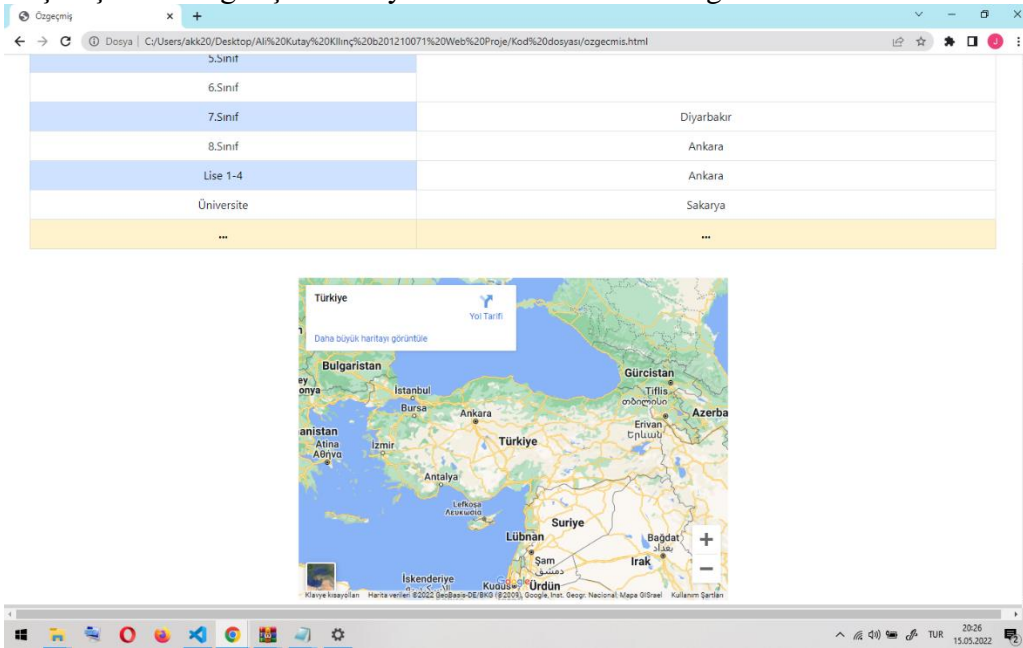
Özgeçmiş × +

Dosya | C:/Users/akk20/Desktop/Ali%20Kutay%20Kılınç%20b201210071%20Web%20Proje/Kod%20dosyası/ozgecmis.html

| 5.Sınıf | |
|---|---|
| 6.Sınıf | |
| 7.Sınıf | Diyarbakır |
| 8.Sınıf | Ankara |
| Lise 1-4 | Ankara |
| Üniversite | Sakarya |
| ... | ... |

Türkiye
Yol Tarifi
Daha büyük haritayı görüntüle

Bulgaristan
İstanbul
Bursa
Ankara
Türkiye
Gürcistan
Tiflis
თბილისი
Azerba
Erivan
Երևան
anistan
Atina
Αθήνα
İzmir
Antalya
Lefkoşa
Λευκωσία
Suriye
Lübnan
Bağdat
بغداد
Irak
Şam
دمشق
İskenderiye
Kudüs
Ürdün
+
−
Klavye kısayolları Harita verileri ©2022 GeoBasis-DE/BKG (©2009), Google, Inst. Geogr. Nacional, Mapa GISrael Kullanım Şartları

TUR 20:26 15.05.2022